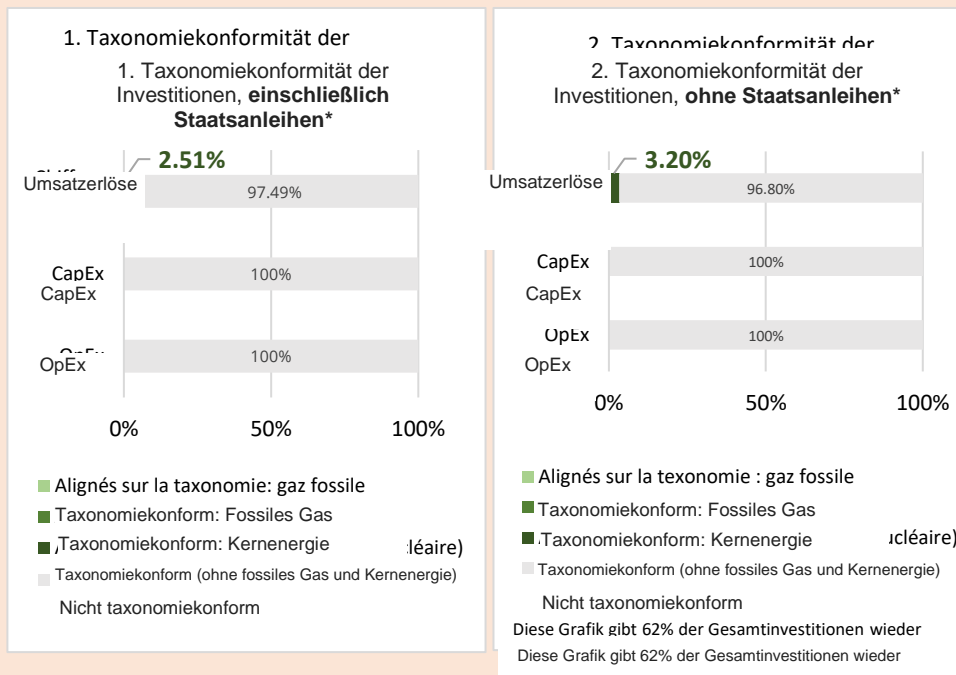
1. Taxonomiekonformität der

1. Taxonomiekonformität der Investitionen, **einschließlich Staatsanleihen***

2.51%

Umsatzerlöse

97.49%

CapEx

CapEx

100%

OpEx

100%

0%

50%

100%

Alignés sur la taxonomie: gaz fossile

Taxonomiekonform: Fossiles Gas

Taxonomiekonform: Kernenergie

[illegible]léaire)

Taxonomiekonform (ohne fossiles Gas und Kernenergie)

Nicht taxonomiekonform

2. Taxonomiekonformität der

2. Taxonomiekonformität der Investitionen, **ohne Staatsanleihen***

3.20%

Umsatzerlöse

96.80%

CapEx

100%

CapEx

OpEx

100%

OpEx

0%

50%

100%

Alignés sur la texonomie : gaz fossile

Taxonomiekonform: Fossiles Gas

Taxonomiekonform: Kernenergie

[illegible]cléaire)

Taxonomiekonform (ohne fossiles Gas und Kernenergie)

Nicht taxonomiekonform

Diese Grafik gibt 62% der Gesamtinvestitionen wieder

Diese Grafik gibt 62% der Gesamtinvestitionen wieder